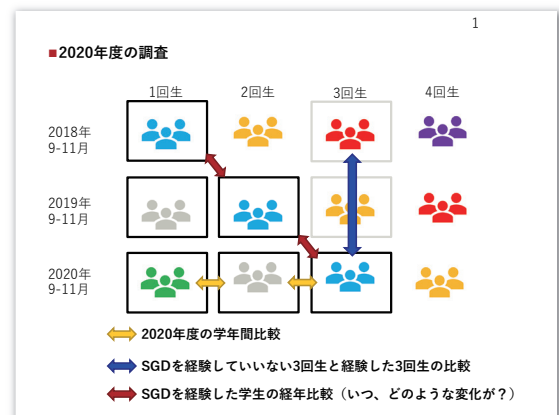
1

■2020年度の調査

| | 1回生 | 2回生 | 3回生 | 4回生 |
|---|---|---|---|---|
| 2018年 9-11月 | | | | |
| 2019年 9-11月 | | | | |
| 2020年 9-11月 | | | | |

2020年度の学年間比較

SGDを経験していいない3回生と経験した3回生の比較

SGDを経験した学生の経年比較（いつ、どのような変化が？）